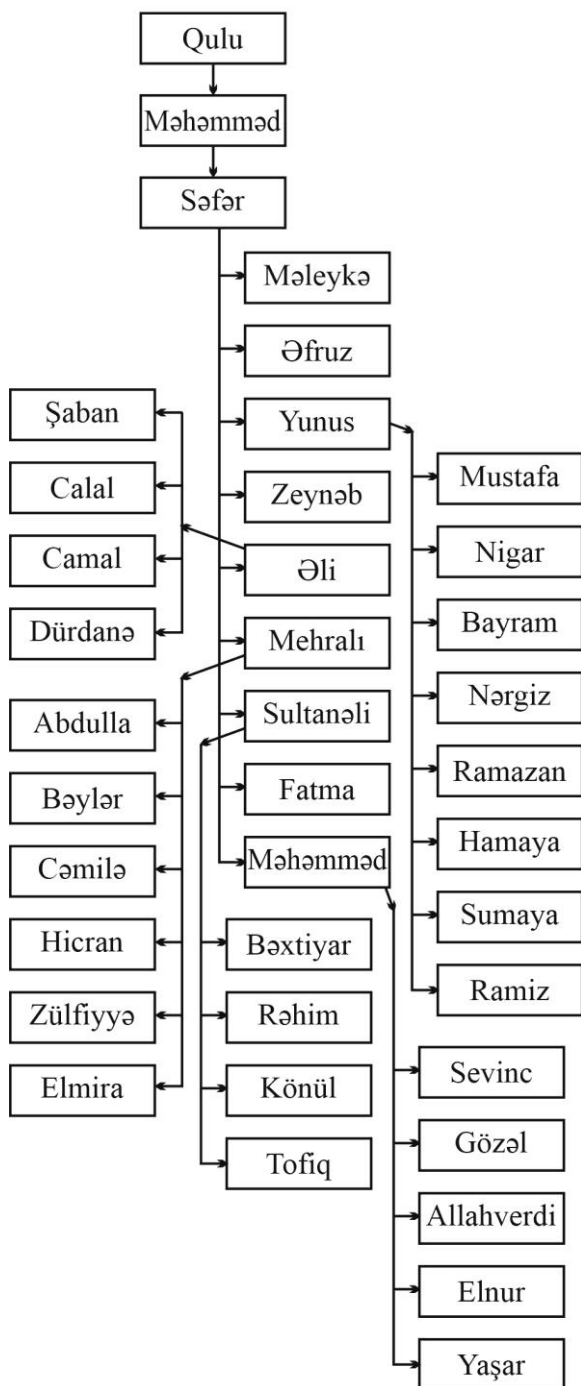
Qulu

Məhəmməd

Səfər

Məleykə

Əfruz

Yunus

Mustafa

Nigar

Bayram

Nərgiz

Ramazan

Hamaya

Sumaya

Ramiz

Zeynəb

Əli

Şaban

Calal

Camal

Dürdanə

Mehralı

Abdulla

Bəylər

Cəmilə

Hicran

Zülfiyyə

Elmira

Sultanəli

Bəxtiyar

Rəhim

Könül

Tofiq

Fatma

Məhəmməd

Sevinc

Gözəl

Allahverdi

Elnur

Yaşar